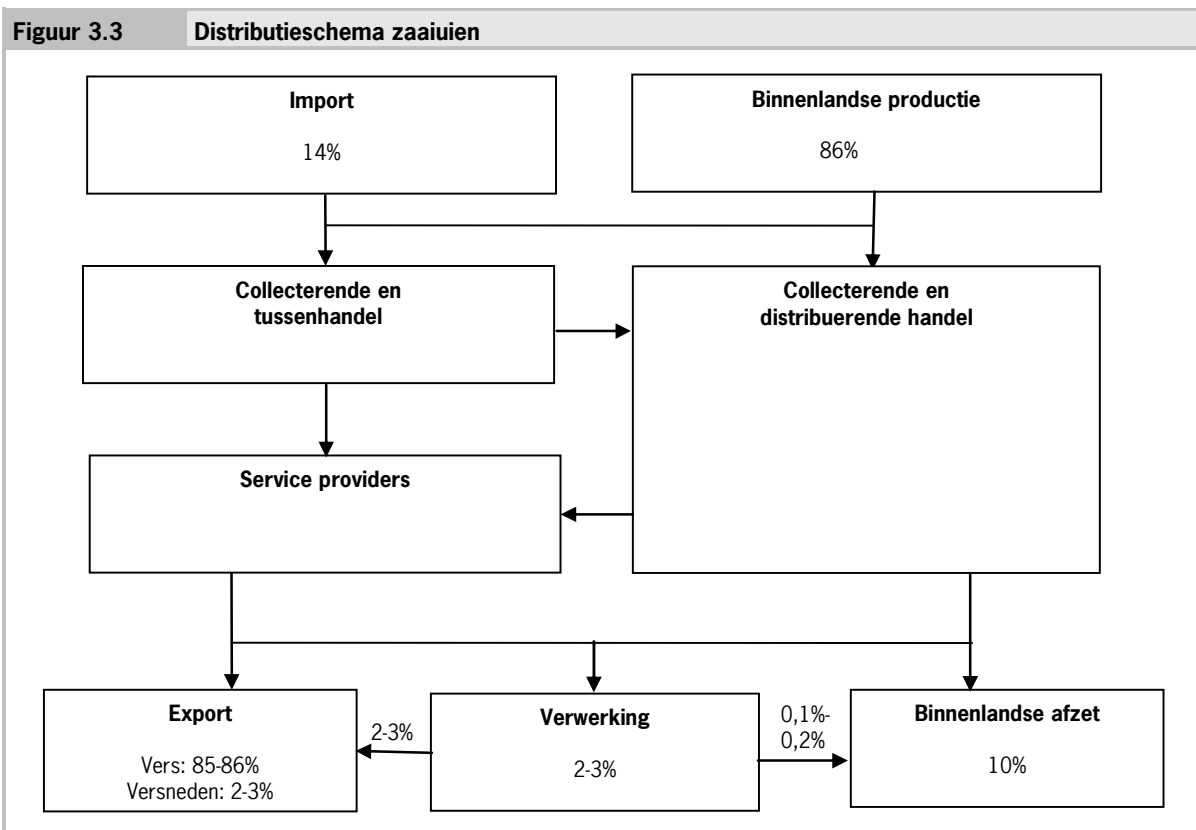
Figuur 3.3 Distributieschema zaaiuien

Import
14%

Binnenlandse productie
86%

Collecterende en tussenhandel

Collecterende en distribuerende handel

Service providers

Export
Vers: 85-86%
Versneden: 2-3%

2-3%

Verwerking
2-3%

0,1%-0,2%

Binnenlandse afzet
10%